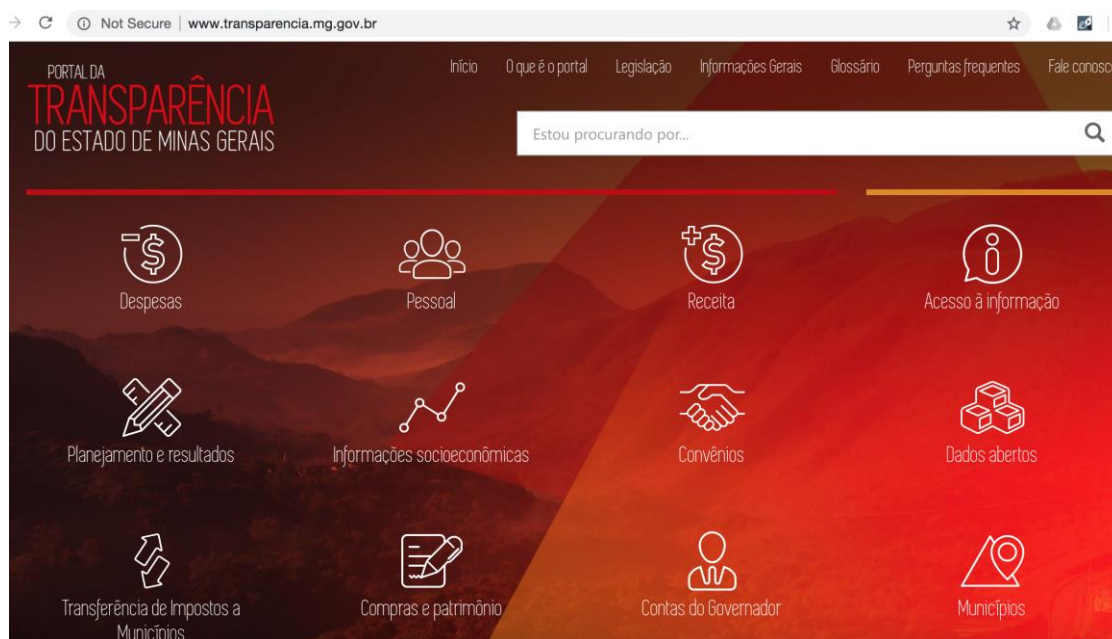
Not Secure | www.transparencia.mg.gov.br

PORTAL DA
TRANSPARÊNCIA
DO ESTADO DE MINAS GERAIS

Início O que é o portal Legislação Informações Gerais Glossário Perguntas frequentes Fale conosc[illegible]

Estou procurando por...

Despesas
Pessoal
Receita
Acesso à informação

Planejamento e resultados
Informações socioeconômicas
Convênios
Dados abertos

Transferência de Impostos a Municípios
Compras e patrimônio
Contas do Governador
Municípios